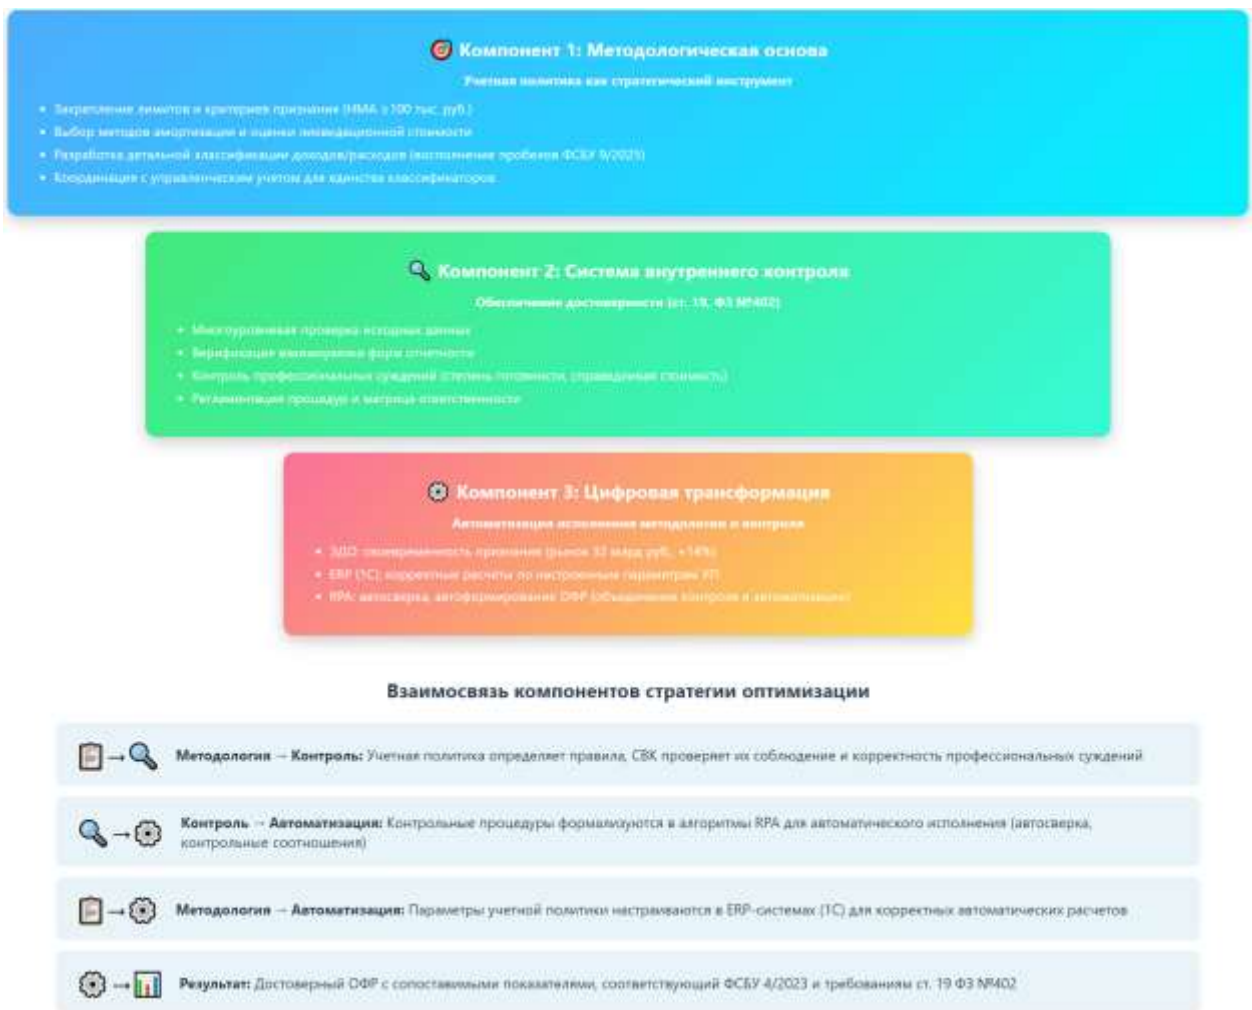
Компонент 1: Методологическая основа

Учетная политика как стратегический инструмент

• Закрепление лимитов и критериев признания (НМА ≥ 100 тыс. руб.)
• Выбор методов амортизации и оценки ликвидационной стоимости
• Разработка детальной классификации доходов/расходов (восполнение пробелов ФСБУ 9/2025)
• Координация с управленческим учетом для единства классификаторов

Компонент 2: Система внутреннего контроля

Обеспечение достоверности (ст. 19, ФЗ №402)

• Многоуровневая проверка исходных данных
• Верификация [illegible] форм отчетности
• Контроль профессиональных суждений (степень готовности, справедливая стоимость)
• Регламентация процедур и матрица ответственности

Компонент 3: Цифровая трансформация

Автоматизация исполнения методологии и контроля

• ЭДО: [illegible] (рынок 32 млрд руб., +14%)
• ERP (1С): корректные расчеты по настроенным параметрам УП
• RPA: автосверка, автоформирование ОФР (объединение контроля и автоматизации)

Взаимосвязь компонентов стратегии оптимизации

Методология → Контроль: Учетная политика определяет правила, СВК проверяет их соблюдение и корректность профессиональных суждений

Контроль → Автоматизация: Контрольные процедуры формализуются в алгоритмы RPA для автоматического исполнения (автосверка, контрольные соотношения)

Методология → Автоматизация: Параметры учетной политики настраиваются в ERP-системах (1С) для корректных автоматических расчетов

Результат: Достоверный ОФР с сопоставимыми показателями, соответствующий ФСБУ 4/2023 и требованиям ст. 19 ФЗ №402